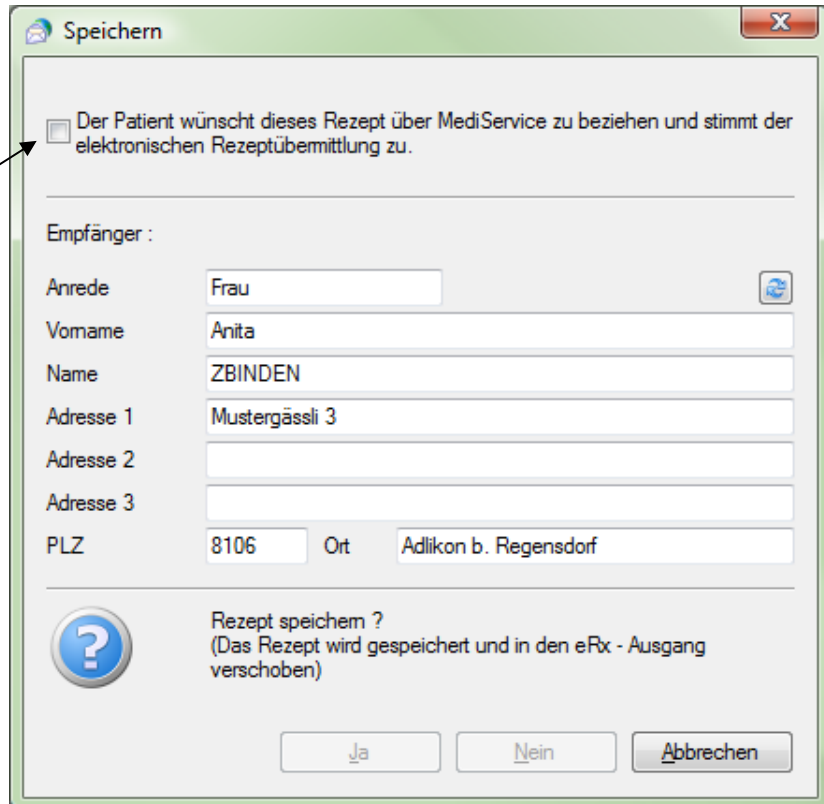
Speichern

Der Patient wünscht dieses Rezept über MediService zu beziehen und stimmt der elektronischen Rezeptübermittlung zu.

Empfänger :

Anrede Frau
Vorname Anita
Name ZBINDEN
Adresse 1 Mustergässli 3
Adresse 2
Adresse 3
PLZ 8106 Ort Adlikon b. Regensdorf

Rezept speichern ?
(Das Rezept wird gespeichert und in den eRx - Ausgang verschoben)

Ja Nein Abbrechen